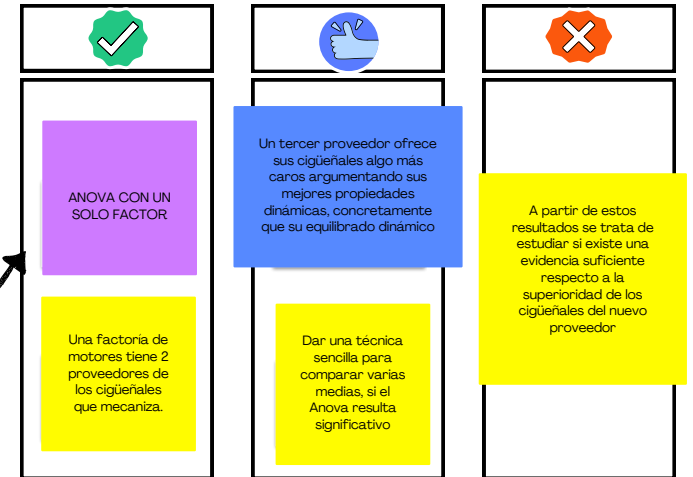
ANOVA CON UN SOLO FACTOR

Una factoría de motores tiene 2 proveedores de los cigüeñales que mecaniza.

Un tercer proveedor ofrece sus cigüeñales algo más caros argumentando sus mejores propiedades dinámicas, concretamente que su equilibrado dinámico

Dar una técnica sencilla para comparar varias medias, si el Anova resulta significativo

A partir de estos resultados se trata de estudiar si existe una evidencia suficiente respecto a la superioridad de los cigüeñales del nuevo proveedor